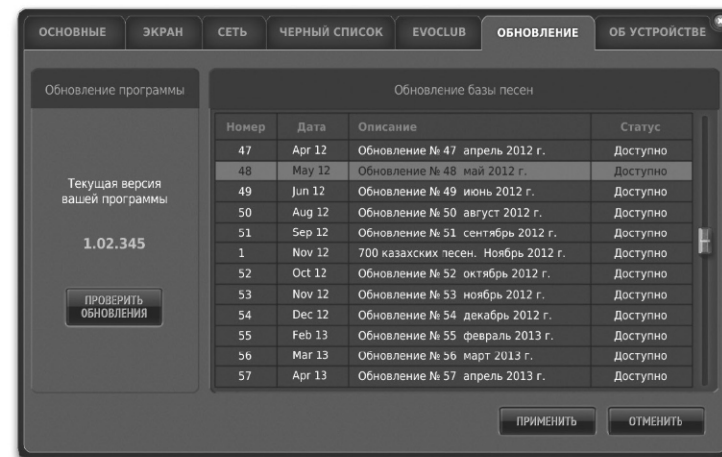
ОСНОВНЫЕ | ЭКРАН | СЕТЬ | ЧЕРНЫЙ СПИСОК | EVOCLUB | ОБНОВЛЕНИЕ | ОБ УСТРОЙСТВЕ

Обновление программы

Текущая версия вашей программы

1.02.345

ПРОВЕРИТЬ ОБНОВЛЕНИЯ

Обновление базы песен

| Номер | Дата | Описание | Статус |
|---|---|---|---|
| 47 | Apr 12 | Обновление № 47 апрель 2012 г. | Доступно |
| 48 | May 12 | Обновление № 48 май 2012 г. | Доступно |
| 49 | Jun 12 | Обновление № 49 июнь 2012 г. | Доступно |
| 50 | Aug 12 | Обновление № 50 август 2012 г. | Доступно |
| 51 | Sep 12 | Обновление № 51 сентябрь 2012 г. | Доступно |
| 1 | Nov 12 | 700 казахских песен. Ноябрь 2012 г. | Доступно |
| 52 | Oct 12 | Обновление № 52 октябрь 2012 г. | Доступно |
| 53 | Nov 12 | Обновление № 53 ноябрь 2012 г. | Доступно |
| 54 | Dec 12 | Обновление № 54 декабрь 2012 г. | Доступно |
| 55 | Feb 13 | Обновление № 55 февраль 2013 г. | Доступно |
| 56 | Mar 13 | Обновление № 56 март 2013 г. | Доступно |
| 57 | Apr 13 | Обновление № 57 апрель 2013 г. | Доступно |

ПРИМЕНИТЬ | ОТМЕНИТЬ